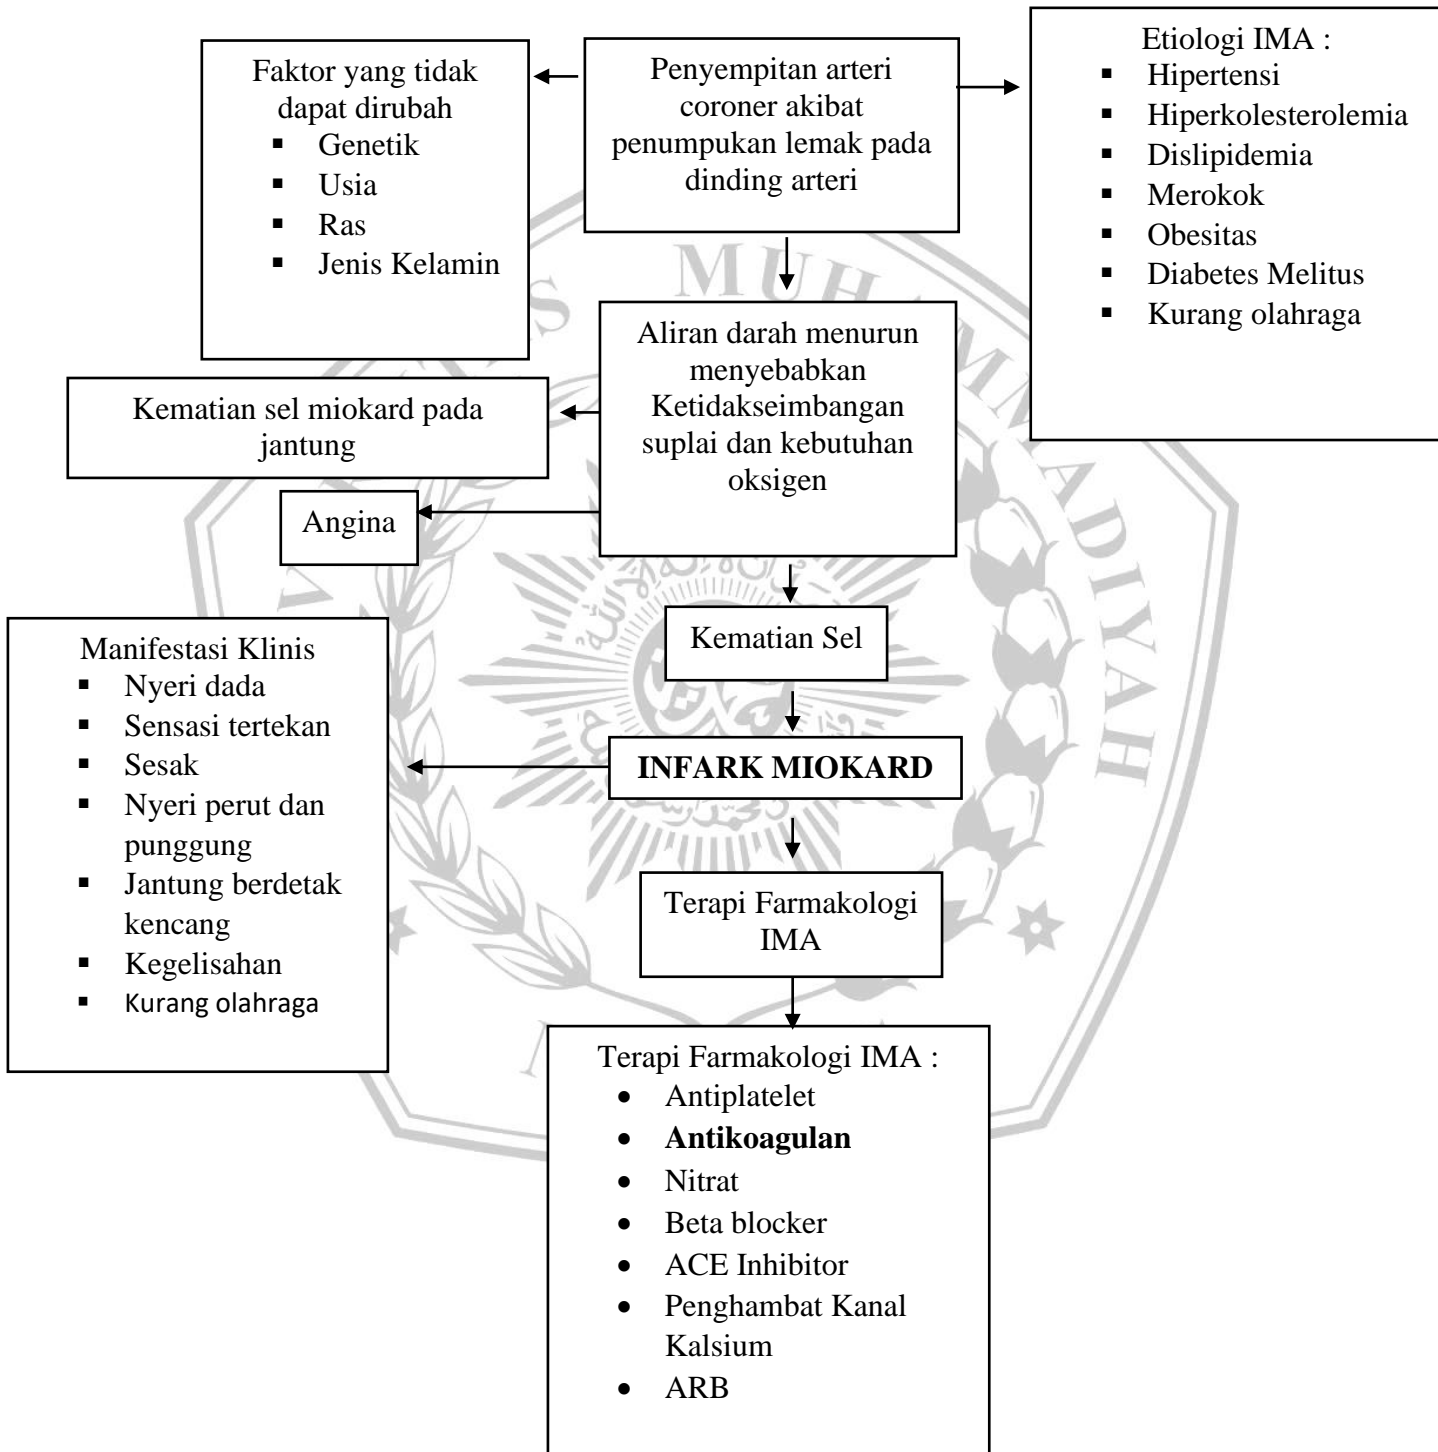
Faktor yang tidak dapat dirubah
- Genetik
- Usia
- Ras
- Jenis Kelamin

Penyempitan arteri coroner akibat penumpukan lemak pada dinding arteri

Etiologi IMA :
- Hipertensi
- Hiperkolesterolemia
- Dislipidemia
- Merokok
- Obesitas
- Diabetes Melitus
- Kurang olahraga

Aliran darah menurun menyebabkan Ketidakseimbangan suplai dan kebutuhan oksigen

Kematian sel miokard pada jantung

Angina

Kematian Sel

Manifestasi Klinis
- Nyeri dada
- Sensasi tertekan
- Sesak
- Nyeri perut dan punggung
- Jantung berdetak kencang
- Kegelisahan
- Kurang olahraga

**INFARK MIOKARD**

Terapi Farmakologi IMA

Terapi Farmakologi IMA :
- Antiplatelet
- **Antikoagulan**
- Nitrat
- Beta blocker
- ACE Inhibitor
- Penghambat Kanal Kalsium
- ARB